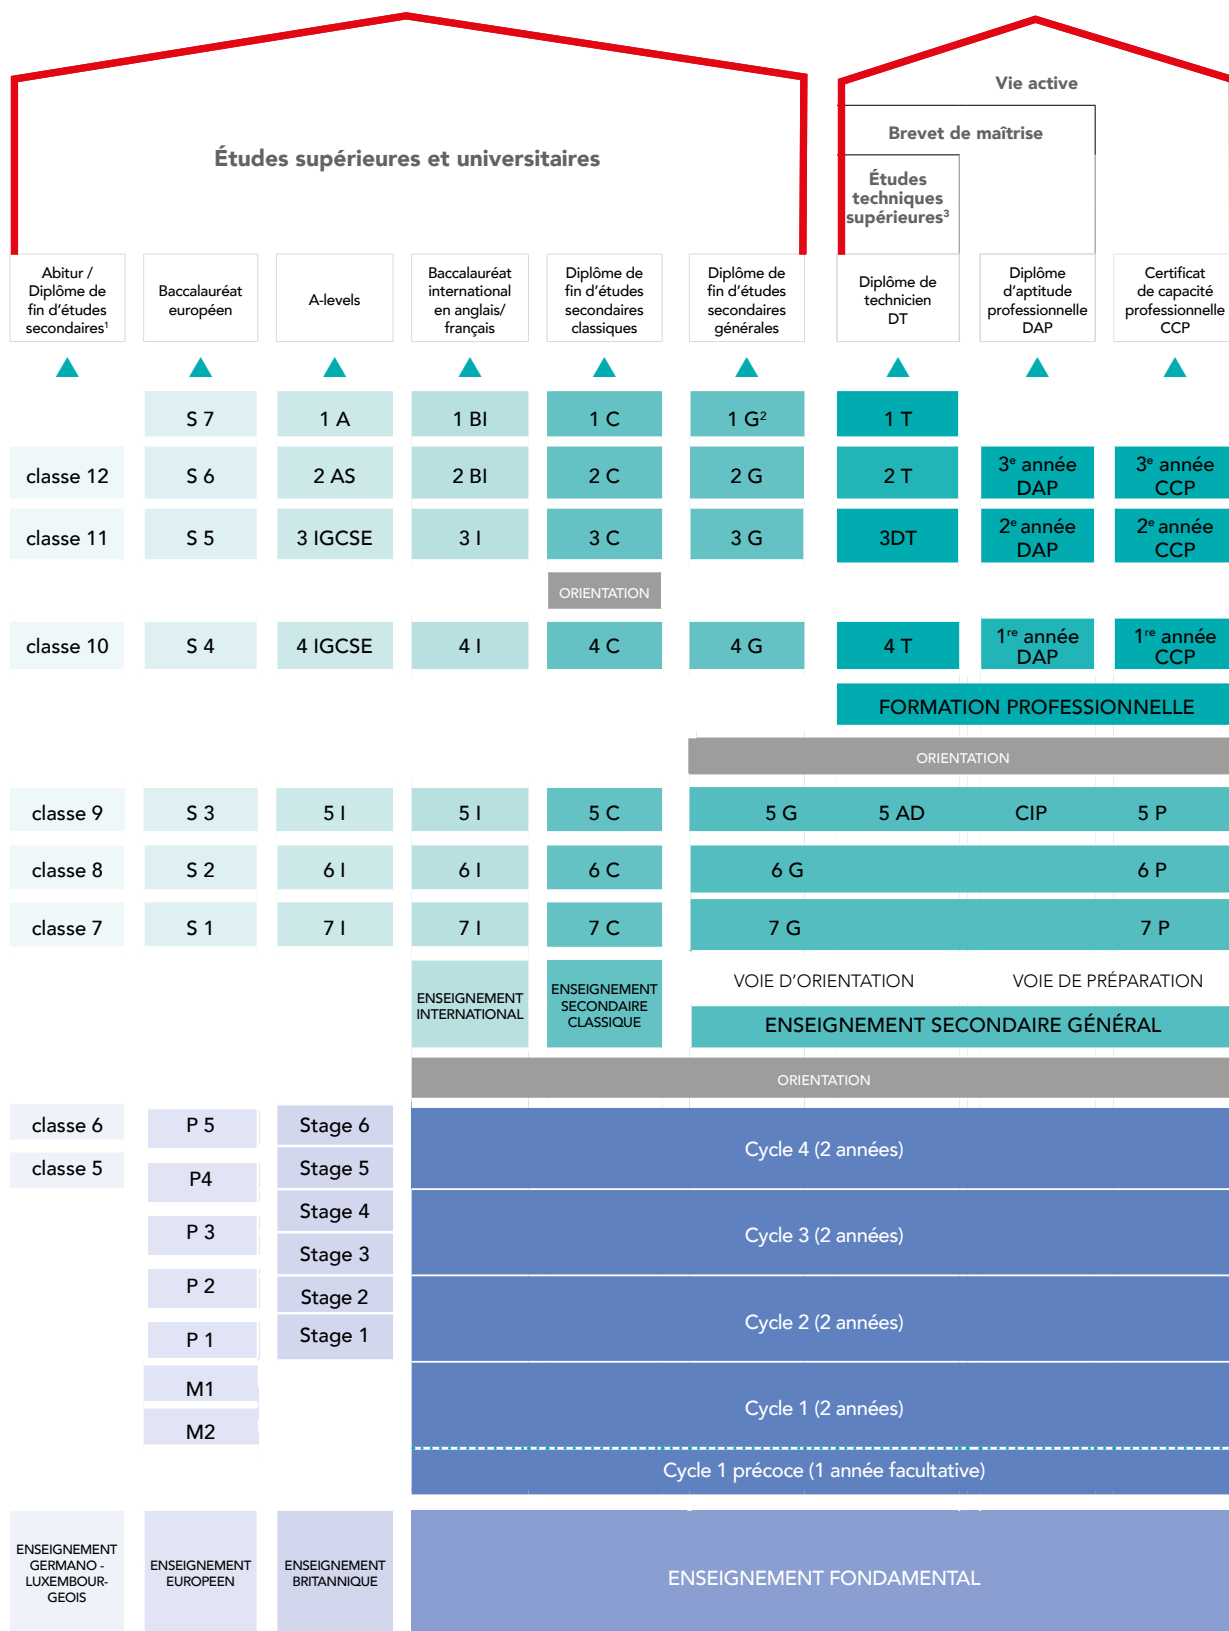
Études supérieures et universitaires

Vie active

Brevet de maîtrise

Études techniques supérieures³

| Abitur / Diplôme de fin d'études secondaires¹ | Baccalauréat européen | A-levels | Baccalauréat international en anglais/ français | Diplôme de fin d'études secondaires classiques | Diplôme de fin d'études secondaires générales | Diplôme de technicien DT | Diplôme d'aptitude professionnelle DAP | Certificat de capacité professionnelle CCP |
|---|---|---|---|---|---|---|---|---|
| | S 7 | 1 A | 1 BI | 1 C | 1 G² | 1 T | | |
| classe 12 | S 6 | 2 AS | 2 BI | 2 C | 2 G | 2 T | 3ᵉ année DAP | 3ᵉ année CCP |
| classe 11 | S 5 | 3 IGCSE | 3 I | 3 C | 3 G | 3DT | 2ᵉ année DAP | 2ᵉ année CCP |
| | | | | ORIENTATION | | | | |
| classe 10 | S 4 | 4 IGCSE | 4 I | 4 C | 4 G | 4 T | 1ʳᵉ année DAP | 1ʳᵉ année CCP |

FORMATION PROFESSIONNELLE

ORIENTATION

| classe 9 | S 3 | 5 I | 5 I | 5 C | 5 G | 5 AD | CIP | 5 P |
|---|---|---|---|---|---|---|---|---|
| classe 8 | S 2 | 6 I | 6 I | 6 C | 6 G | | | 6 P |
| classe 7 | S 1 | 7 I | 7 I | 7 C | 7 G | | | 7 P |

ENSEIGNEMENT INTERNATIONAL

ENSEIGNEMENT SECONDAIRE CLASSIQUE

VOIE D'ORIENTATION

VOIE DE PRÉPARATION

ENSEIGNEMENT SECONDAIRE GÉNÉRAL

ORIENTATION

classe 6
classe 5

P 5
P4
P 3
P 2
P 1
M1
M2

Stage 6
Stage 5
Stage 4
Stage 3
Stage 2
Stage 1

Cycle 4 (2 années)

Cycle 3 (2 années)

Cycle 2 (2 années)

Cycle 1 (2 années)

Cycle 1 précoce (1 année facultative)

ENSEIGNEMENT GERMANO - LUXEMBOURGEOIS

ENSEIGNEMENT EUROPEEN

ENSEIGNEMENT BRITANNIQUE

ENSEIGNEMENT FONDAMENTAL